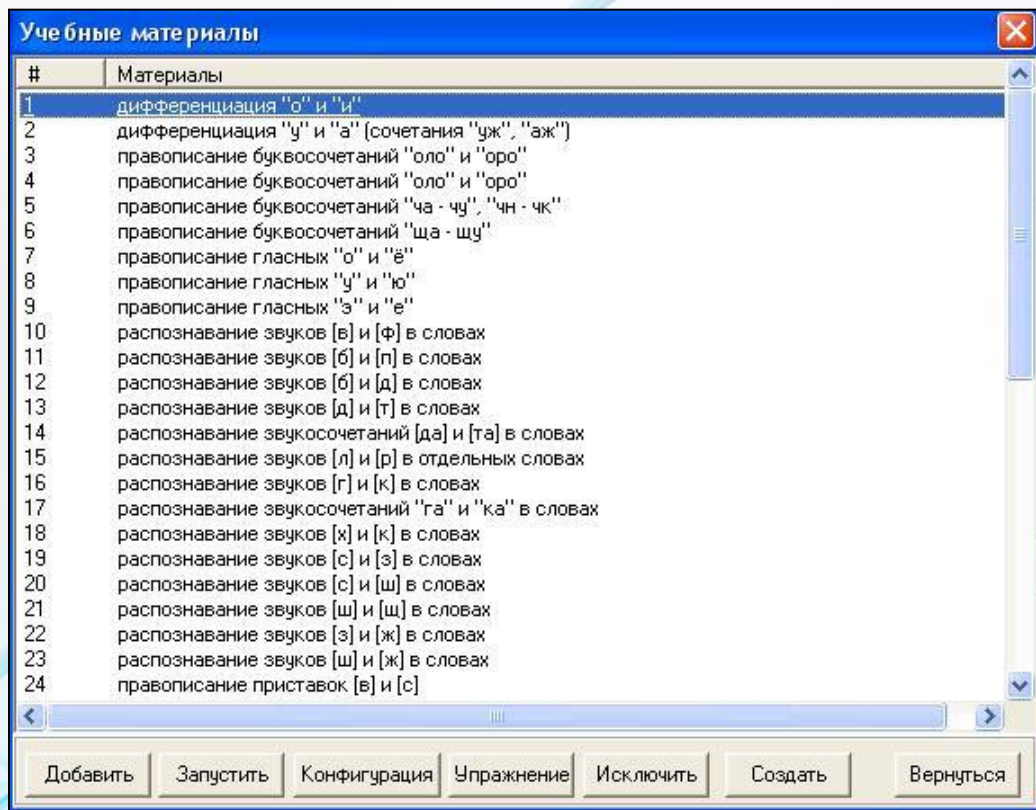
Учебные материалы

| # | Материалы |
|---|---|
| 1 | дифференциация "о" и "и" |
| 2 | дифференциация "у" и "а" (сочетания "уж", "аж") |
| 3 | правописание буквосочетаний "оло" и "оро" |
| 4 | правописание буквосочетаний "оло" и "оро" |
| 5 | правописание буквосочетаний "ча - чу", "чн - чк" |
| 6 | правописание буквосочетаний "ща - щу" |
| 7 | правописание гласных "о" и "ё" |
| 8 | правописание гласных "у" и "ю" |
| 9 | правописание гласных "э" и "е" |
| 10 | распознавание звуков [в] и [ф] в словах |
| 11 | распознавание звуков [б] и [п] в словах |
| 12 | распознавание звуков [б] и [д] в словах |
| 13 | распознавание звуков [д] и [т] в словах |
| 14 | распознавание звукосочетаний [да] и [та] в словах |
| 15 | распознавание звуков [л] и [р] в отдельных словах |
| 16 | распознавание звуков [г] и [к] в словах |
| 17 | распознавание звукосочетаний "га" и "ка" в словах |
| 18 | распознавание звуков [х] и [к] в словах |
| 19 | распознавание звуков [с] и [з] в словах |
| 20 | распознавание звуков [с] и [ш] в словах |
| 21 | распознавание звуков [ш] и [щ] в словах |
| 22 | распознавание звуков [з] и [ж] в словах |
| 23 | распознавание звуков [ш] и [ж] в словах |
| 24 | правописание приставок [в] и [с] |

Добавить | Запустить | Конфигурация | Упражнение | Исключить | Создать | Вернуться